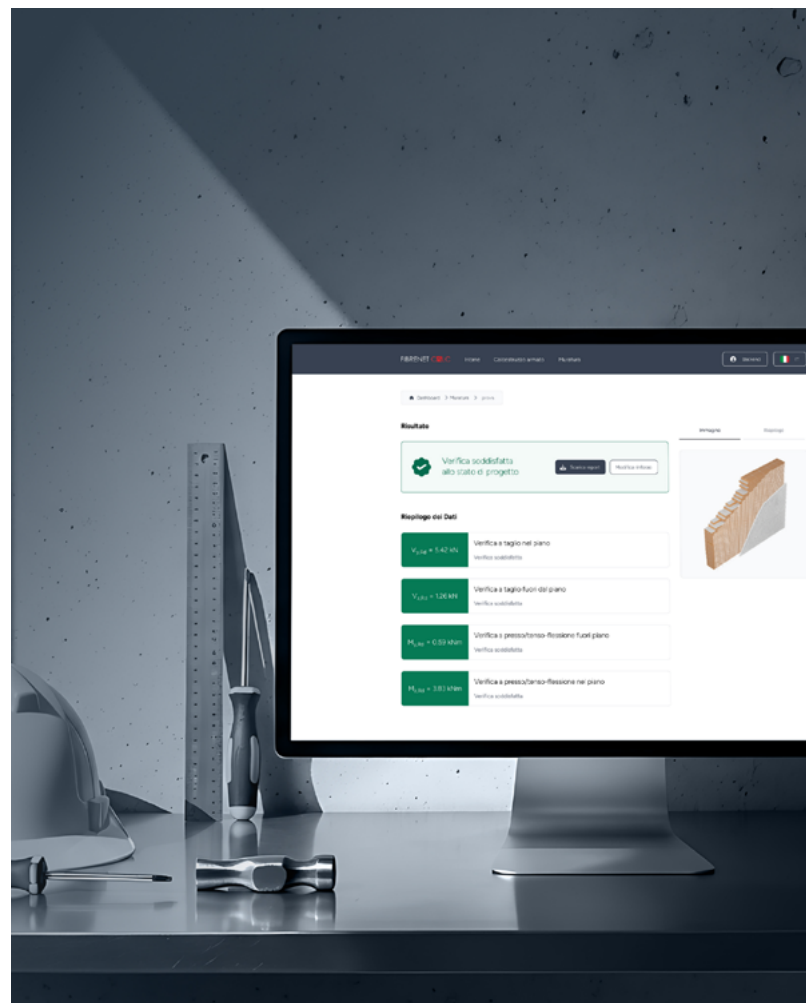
FIBRENET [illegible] Home Calcolatore armato Murature

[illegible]

Dashboard > Murature > prova

Risultato

Verifica soddisfatta allo stato di progetto

Scarica report

Modifica Inforza

Dettaglio

Riepilogo

Riepilogo dei Dati

$V_{u,Rd}$ = 5.42 kN

Verifica a taglio nel piano

Verifica soddisfatta

$V_{u,Rd}$ = 1.26 kN

Verifica a taglio fuori dal piano

Verifica soddisfatta

$M_{u,Rd}$ = 0.59 kNm

Verifica a presso/tenso-flessione fuori piano

Verifica soddisfatta

$M_{u,Rd}$ = 3.83 kNm

Verifica a presso/tenso-flessione nel piano

Verifica soddisfatta